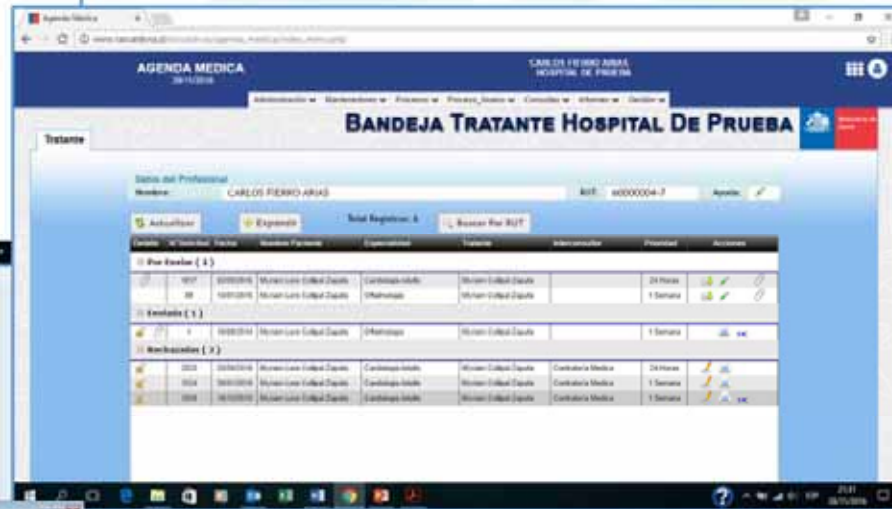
Agenda Médica

AGENDA MEDICA

CARLOS FIERRO ARIAS
HOSPITAL DE PRUEBA

Administración ▾ Mantenedores ▾ Procesos ▾ Proceso_Anexo ▾ Consultas ▾ Informes ▾ Gestión ▾

Tratante

BANDEJA TRATANTE HOSPITAL DE PRUEBA

Datos del Profesional
Nombre: CARLOS FIERRO ARIAS
RUT: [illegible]
Ayuda:

Actualizar
Expandir
Total Registros: 6
Buscar Por RUT

| Detalle | N°Solicitud | Fecha | Nombre Paciente | Especialidad | Tratante | Interconsultor | Prioridad | Acciones |
|---|---|---|---|---|---|---|---|---|
| Por Enviar ( 2 ) | | | | | | | | |
| | 1017 | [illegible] | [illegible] | Cardiología Adulto | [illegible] | | 24 Horas | |
| | 98 | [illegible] | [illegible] | Oftalmología | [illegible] | | 1 Semana | |
| Enviado ( 1 ) | | | | | | | | |
| | 1 | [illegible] | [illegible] | Oftalmología | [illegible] | | 1 Semana | |
| Rechazados ( 3 ) | | | | | | | | |
| | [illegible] | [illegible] | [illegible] | Cardiología Adulto | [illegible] | Contraloría Medica | 24 Horas | |
| | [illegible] | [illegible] | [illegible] | Cardiología Adulto | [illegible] | Contraloría Medica | 1 Semana | |
| | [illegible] | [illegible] | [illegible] | Cardiología Adulto | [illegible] | Contraloría Medica | 1 Semana | |